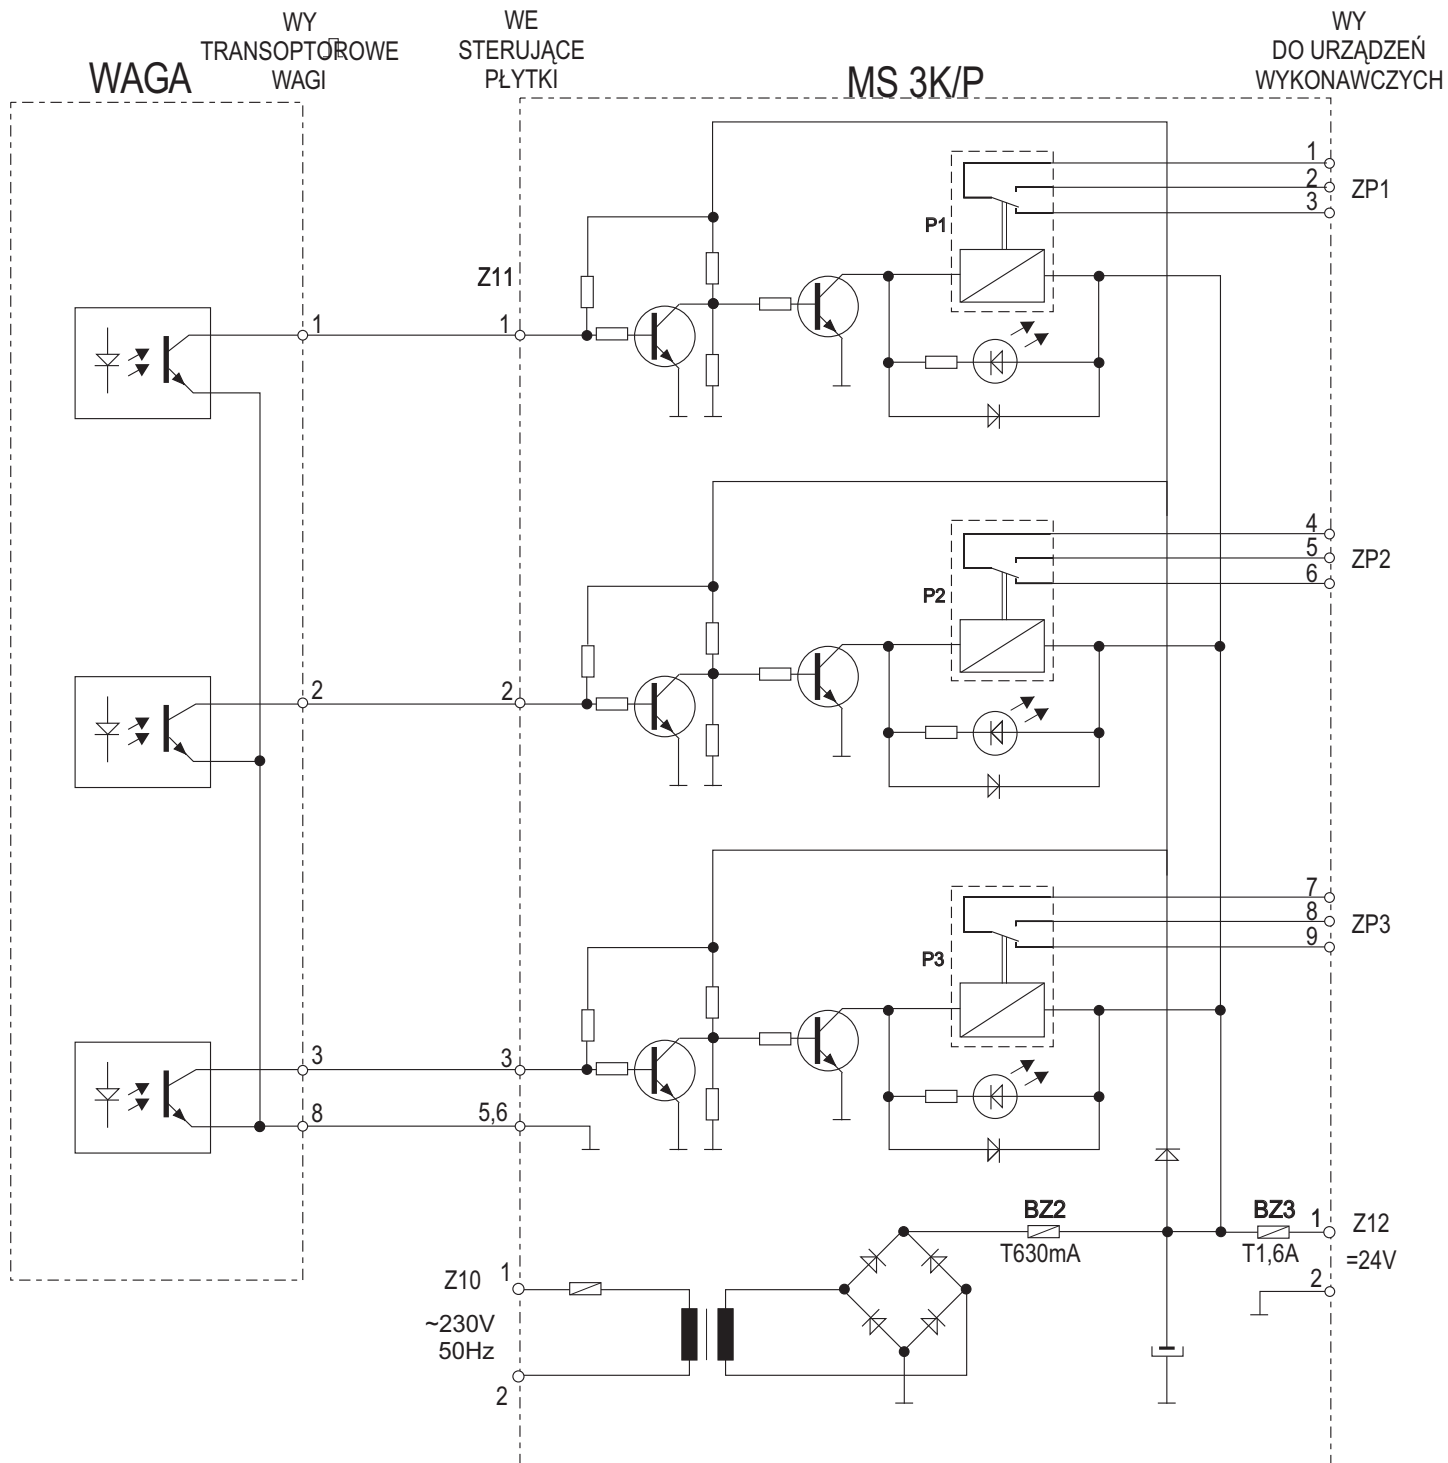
WY
TRANSOPTOROWE
WAGI

WE
STERUJĄCE
PŁYTKI

WY
DO URZĄDZEŃ
WYKONAWCZYCH

WAGA

MS 3K/P

1
2
3
ZP1

P1

Z11

1

1

4
5
6
ZP2

P2

2

2

7
8
9
ZP3

P3

3

3

8

5,6

BZ2
T630mA

BZ3
T1,6A

1
Z12
=24V

2

Z10
1
~230V
50Hz
2